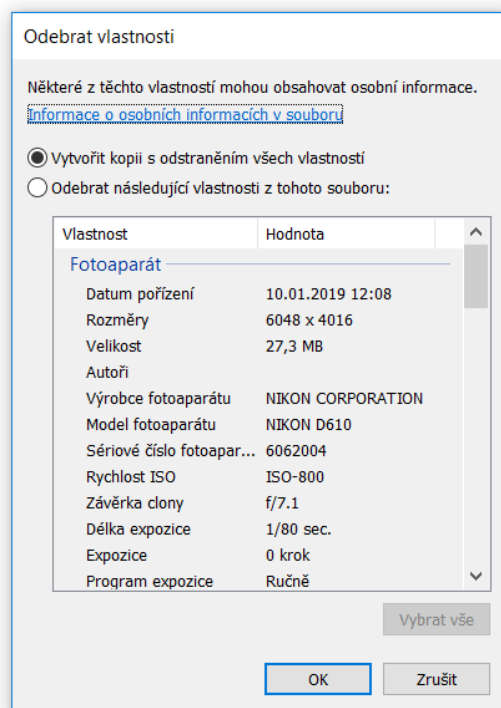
Odebrat vlastnosti

Některé z těchto vlastností mohou obsahovat osobní informace.
Informace o osobních informacích v souboru

Vytvořit kopii s odstraněním všech vlastností
Odebrat následující vlastnosti z tohoto souboru:

| Vlastnost | Hodnota |
|---|---|
| Fotoaparát | |
| Datum pořízení | 10.01.2019 12:08 |
| Rozměry | 6048 x 4016 |
| Velikost | 27,3 MB |
| Autoři | |
| Výrobce fotoaparátu | NIKON CORPORATION |
| Model fotoaparátu | NIKON D610 |
| Sériové číslo fotoapar... | 6062004 |
| Rychlost ISO | ISO-800 |
| Závěrka clony | f/7.1 |
| Délka expozice | 1/80 sec. |
| Expozice | 0 krok |
| Program expozice | Ručně |

Vybrat vše

OK
Zrušit